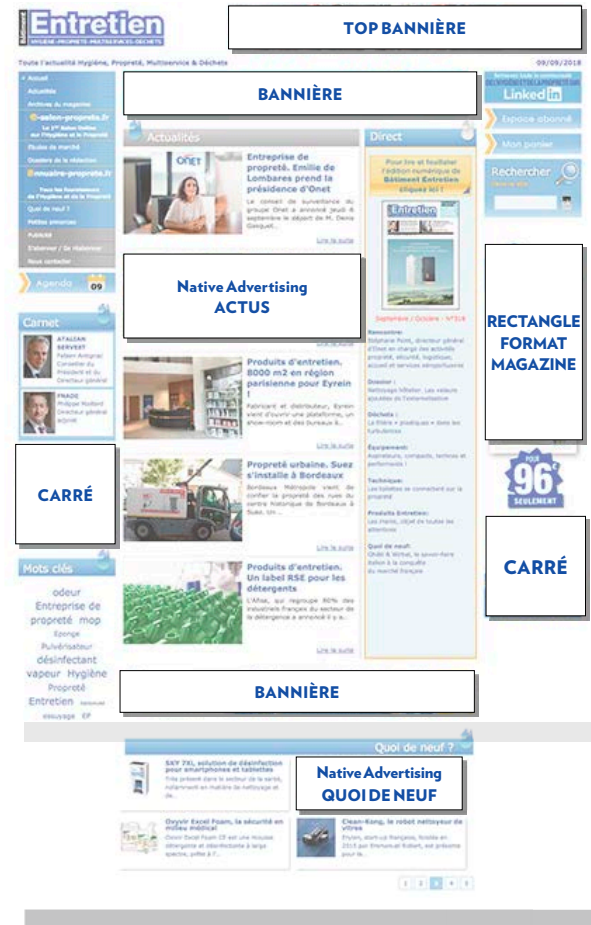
Bâtiment Entretien
HYGIÈNE - PROPRETÉ - MULTISERVICES - DÉCHETS

TOP BANNIÈRE

Toute l'actualité Hygiène, Propreté, Multiservice & Déchets

09/09/2018

BANNIÈRE

Accueil
Actualités
Archives du magazine
salon-proprete.fr
Études de marché
Dossiers de la rédaction
annuaire-proprete.fr
Quoi de neuf ?
Petites annonces
Publicité
S'abonner / Se réabonner
Nous contacter

Agenda 09

Actualités

Entreprise de propreté. Emilie de Lombares prend la présidence d'Onet

Le conseil de surveillance du groupe Onet a annoncé jeudi 6 septembre le départ de M. Denis Gasquet...

Lire la suite

Direct

Pour lire et feuilleter l'édition numérique de Bâtiment Entretien cliquez ici !

Septembre / Octobre - N°318

Native Advertising
ACTUS

Carnet

ATALIAN SERVEST

FRADE
Philippe Rodiard
Directeur général adjoint

Produits d'entretien. 8000 m2 en région parisienne pour Eyrein

Fabricant et distributeur, Eyrein vient d'ouvrir une plateforme, un show-room et des bureaux à...

Lire la suite

Propreté urbaine. Suez s'installe à Bordeaux

Bordeaux Métropole vient de confier la propreté des rues du centre historique de Bordeaux à Suez. Un ...

Lire la suite

Produits d'entretien. Un label RSE pour les détergents

L'Afise, qui regroupe 80% des industriels français du secteur de la détergence a annoncé il y a...

Lire la suite

CARRÉ

Mots clés
odeur
Entreprise de propreté mop
Eponge
Pulvérisateur
désinfectant
vapeur Hygiène
Propreté
Entretien
essuyage EP

LinkedIn
Espace abonné
Mon panier
Rechercher

RECTANGLE FORMAT MAGAZINE

POUR 96€ SEULEMENT

CARRÉ

BANNIÈRE

Quoi de neuf ?

SKY 7XL, solution de désinfection pour smartphones et tablettes

Native Advertising
QUOI DE NEUF

Oxyvir Excel Foam, la sécurité en milieu médical

Clean-Kong, le robot nettoyeur de vitres

1 2 3 4 5